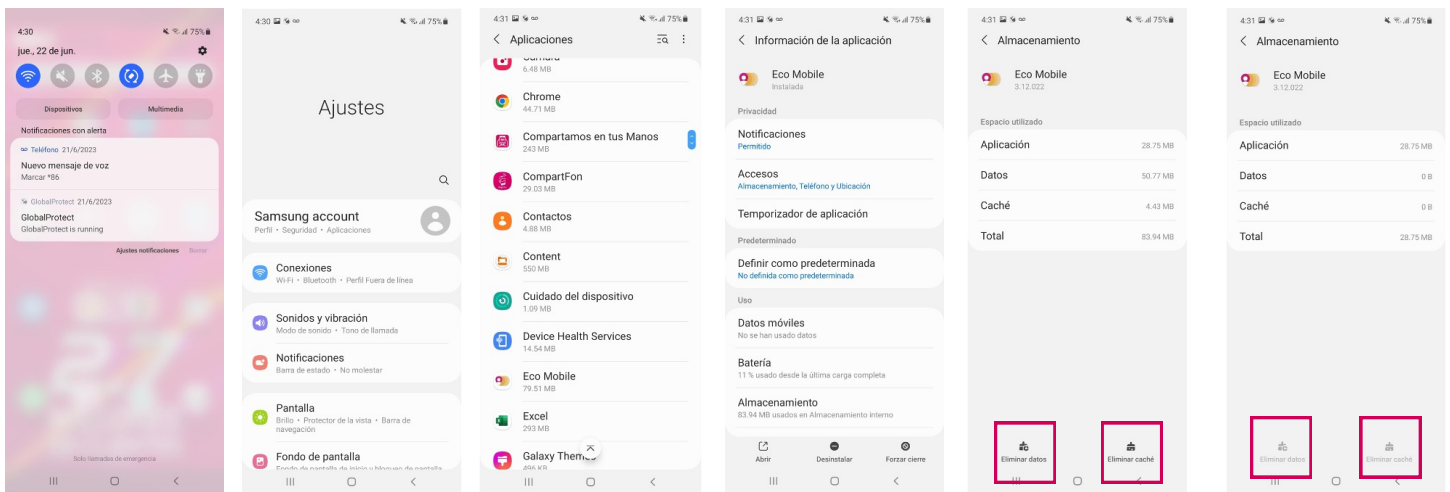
4:30 75%
jue., 22 de jun.

Dispositivos
Multimedia

Notificaciones con alerta

Teléfono 21/6/2023
Nuevo mensaje de voz
Marcar *86

GlobalProtect 21/6/2023
GlobalProtect
GlobalProtect is running

Ajustes notificaciones Borrar

Solo llamadas de emergencia

4:30 75%

Ajustes

Samsung account
Perfil • Seguridad • Aplicaciones

Conexiones
Wi-Fi • Bluetooth • Perfil Fuera de línea

Sonidos y vibración
Modo de sonido • Tono de llamada

Notificaciones
Barra de estado • No molestar

Pantalla
Brillo • Protector de la vista • Barra de navegación

Fondo de pantalla
Fondo de pantalla de inicio y bloqueo de pantalla

4:31 75%
Aplicaciones

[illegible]
6.48 MB

Chrome
44.71 MB

Compartamos en tus Manos
243 MB

CompartFon
29.03 MB

Contactos
4.88 MB

Content
550 MB

Cuidado del dispositivo
1.09 MB

Device Health Services
14.54 MB

Eco Mobile
79.51 MB

Excel
293 MB

Galaxy Themes
496 KB

4:31 75%
Información de la aplicación

Eco Mobile
Instalada

Privacidad

Notificaciones
Permitido

Accesos
Almacenamiento, Teléfono y Ubicación

Temporizador de aplicación

Predeterminado

Definir como predeterminada
No definida como predeterminada

Uso

Datos móviles
No se han usado datos

Batería
11 % usado desde la última carga completa

Almacenamiento
83.94 MB usados en Almacenamiento interno

Abrir
Desinstalar
Forzar cierre

4:31 75%
Almacenamiento

Eco Mobile
3.12.022

Espacio utilizado

Aplicación 28.75 MB
Datos 50.77 MB
Caché 4.43 MB
Total 83.94 MB

Eliminar datos
Eliminar caché

4:31 75%
Almacenamiento

Eco Mobile
3.12.022

Espacio utilizado

Aplicación 28.75 MB
Datos 0 B
Caché 0 B
Total 28.75 MB

Eliminar datos
Eliminar caché